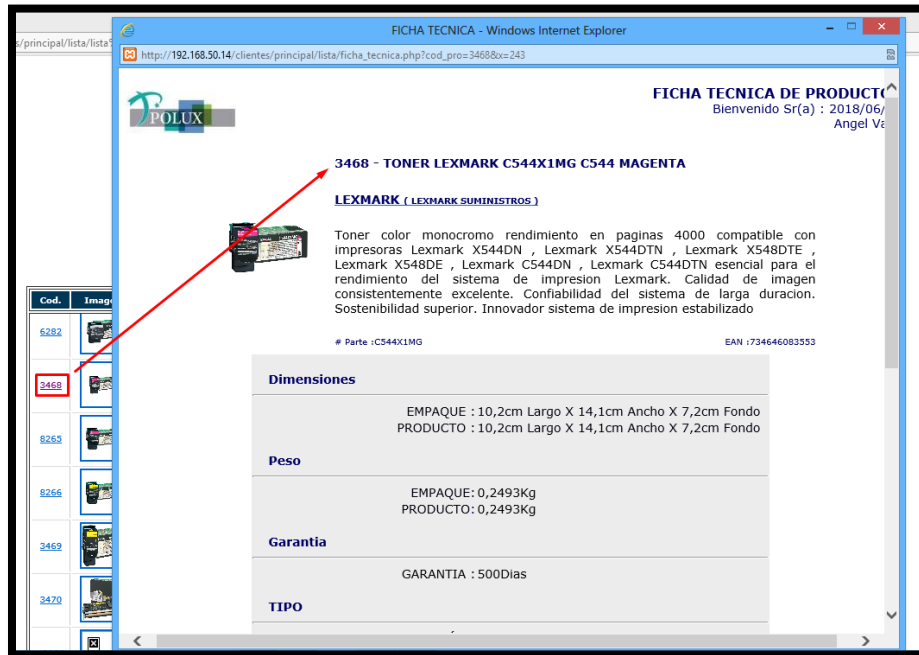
s/principal/lista/lista?

FICHA TECNICA - Windows Internet Explorer

http://192.168.50.14/clientes/principal/lista/ficha_tecnica.php?cod_pro=3468&x=243

POLUX

FICHA TECNICA DE PRODUCT
Bienvenido Sr(a) : 2018/06/
Angel Va

3468 - TONER LEXMARK C544X1MG C544 MAGENTA

LEXMARK ( LEXMARK SUMINISTROS )

Toner color monocromo rendimiento en paginas 4000 compatible con impresoras Lexmark X544DN , Lexmark X544DTN , Lexmark X548DTE , Lexmark X548DE , Lexmark C544DN , Lexmark C544DTN esencial para el rendimiento del sistema de impresion Lexmark. Calidad de imagen consistentemente excelente. Confiabilidad del sistema de larga duracion. Sostenibilidad superior. Innovador sistema de impresion estabilizado

# Parte :C544X1MG

EAN :734646083553

| Cod. | Imag |
|---|---|
| 6282 | |
| 3468 | |
| 8265 | |
| 8266 | |
| 3469 | |
| 3470 | |

Dimensiones

EMPAQUE : 10,2cm Largo X 14,1cm Ancho X 7,2cm Fondo
PRODUCTO : 10,2cm Largo X 14,1cm Ancho X 7,2cm Fondo

Peso

EMPAQUE: 0,2493Kg
PRODUCTO: 0,2493Kg

Garantia

GARANTIA : 500Dias

TIPO